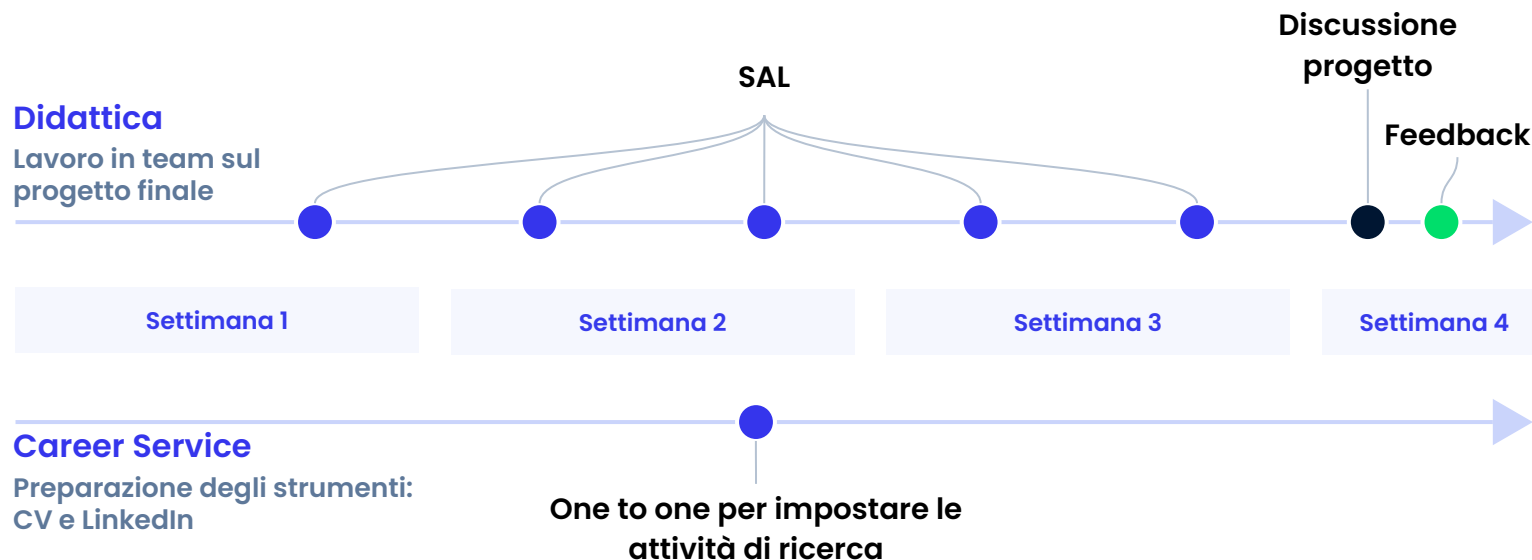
Didattica
Lavoro in team sul progetto finale

SAL

Discussione progetto

Feedback

Settimana 1

Settimana 2

Settimana 3

Settimana 4

Career Service
Preparazione degli strumenti: CV e LinkedIn

One to one per impostare le attività di ricerca